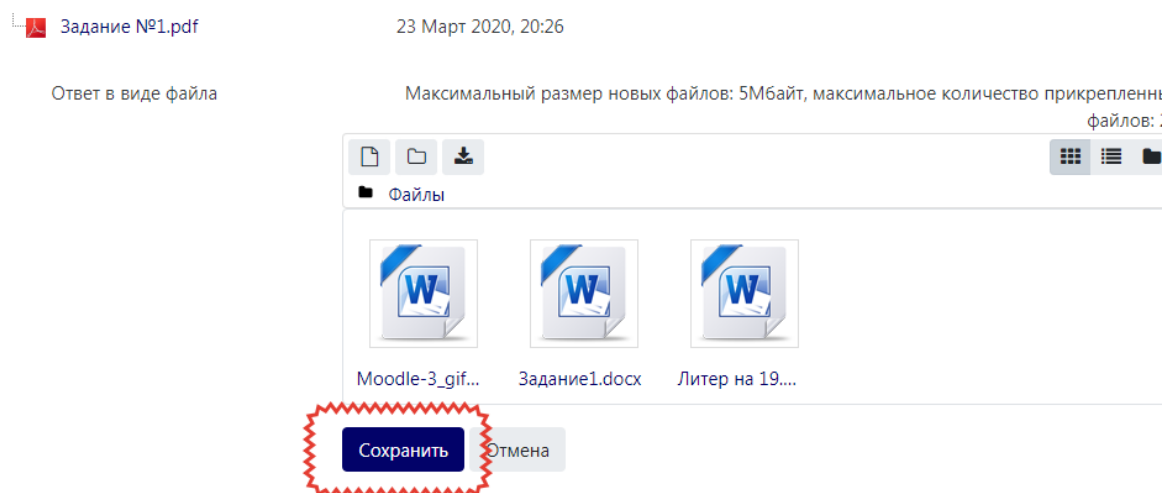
Задание №1.pdf

23 Март 2020, 20:26

Ответ в виде файла

Максимальный размер новых файлов: 5Мбайт, максимальное количество прикрепленны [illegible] файлов: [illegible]

Файлы

Moodle-3_gif...

Задание1.docx

Литер на 19....

Сохранить

Отмена